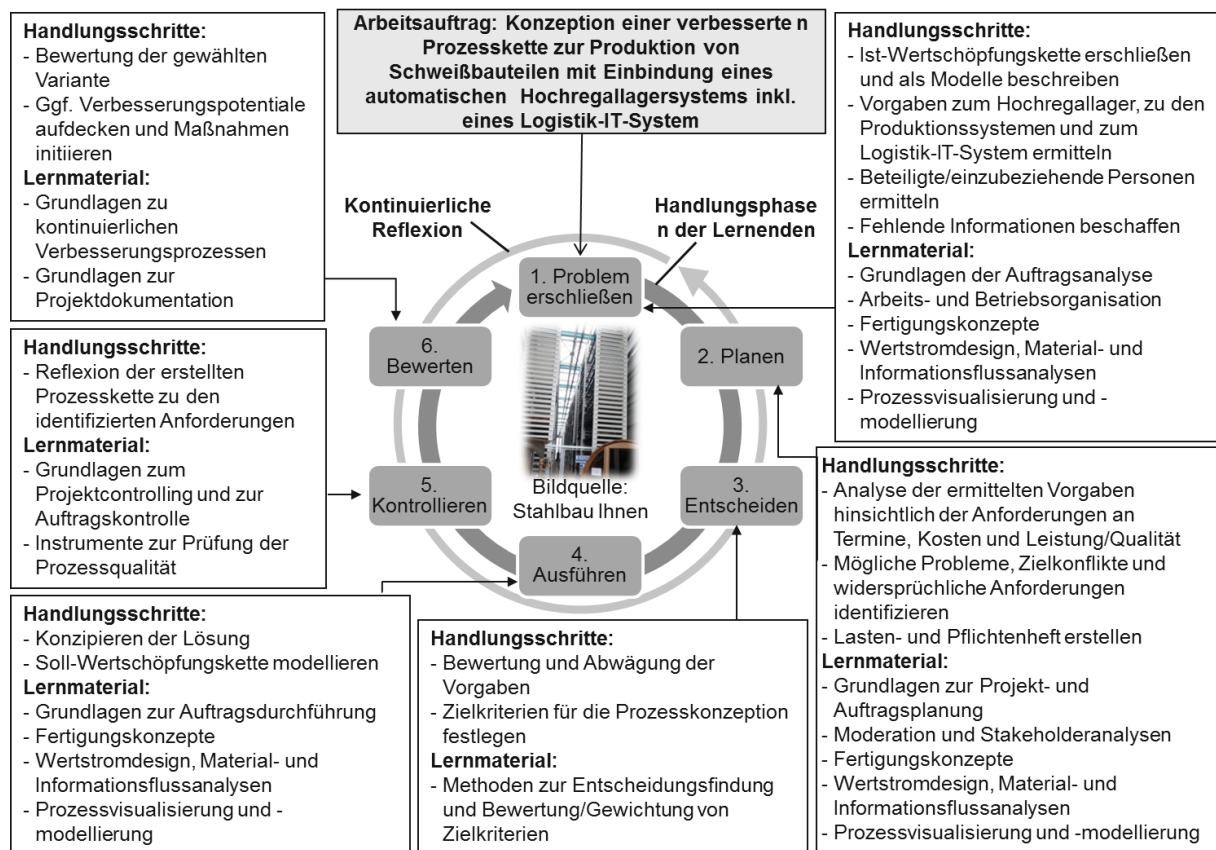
Arbeitsauftrag: Konzeption einer verbesserte n Prozesskette zur Produktion von Schweißbauteilen mit Einbindung eines automatischen Hochregallagersystems inkl. eines Logistik-IT-System

Handlungsschritte:
- Bewertung der gewählten Variante
- Ggf. Verbesserungspotentiale aufdecken und Maßnahmen initiieren
Lernmaterial:
- Grundlagen zu kontinuierlichen Verbesserungsprozessen
- Grundlagen zur Projektdokumentation

Handlungsschritte:
- Ist-Wertschöpfungskette erschließen und als Modelle beschreiben
- Vorgaben zum Hochregallager, zu den Produktionssystemen und zum Logistik-IT-System ermitteln
- Beteiligte/einzubeziehende Personen ermitteln
- Fehlende Informationen beschaffen
Lernmaterial:
- Grundlagen der Auftragsanalyse
- Arbeits- und Betriebsorganisation
- Fertigungskonzepte
- Wertstromdesign, Material- und Informationsflussanalysen
- Prozessvisualisierung und -modellierung

Kontinuierliche Reflexion

Handlungsphase n der Lernenden

1. Problem erschließen

2. Planen

3. Entscheiden

4. Ausführen

5. Kontrollieren

6. Bewerten

Bildquelle: Stahlbau Ihnen

Handlungsschritte:
- Reflexion der erstellten Prozesskette zu den identifizierten Anforderungen
Lernmaterial:
- Grundlagen zum Projektcontrolling und zur Auftragskontrolle
- Instrumente zur Prüfung der Prozessqualität

Handlungsschritte:
- Analyse der ermittelten Vorgaben hinsichtlich der Anforderungen an Termine, Kosten und Leistung/Qualität
- Mögliche Probleme, Zielkonflikte und widersprüchliche Anforderungen identifizieren
- Lasten- und Pflichtenheft erstellen
Lernmaterial:
- Grundlagen zur Projekt- und Auftragsplanung
- Moderation und Stakeholderanalysen
- Fertigungskonzepte
- Wertstromdesign, Material- und Informationsflussanalysen
- Prozessvisualisierung und -modellierung

Handlungsschritte:
- Konzipieren der Lösung
- Soll-Wertschöpfungskette modellieren
Lernmaterial:
- Grundlagen zur Auftragsdurchführung
- Fertigungskonzepte
- Wertstromdesign, Material- und Informationsflussanalysen
- Prozessvisualisierung und -modellierung

Handlungsschritte:
- Bewertung und Abwägung der Vorgaben
- Zielkriterien für die Prozesskonzeption festlegen
Lernmaterial:
- Methoden zur Entscheidungsfindung und Bewertung/Gewichtung von Zielkriterien